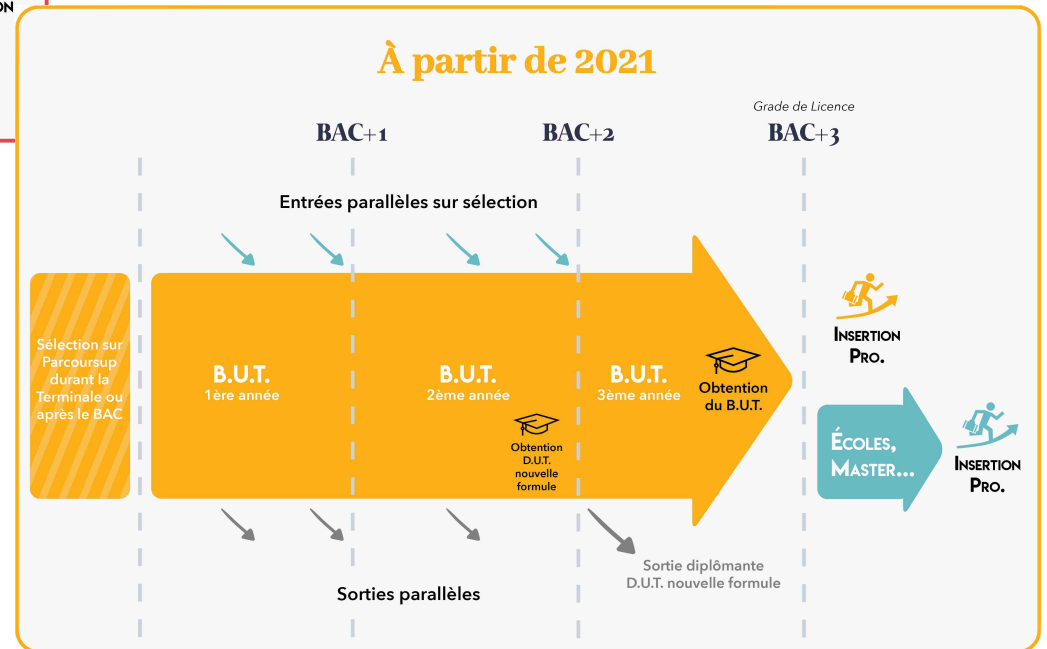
ON

À partir de 2021

Grade de Licence

BAC+1

BAC+2

BAC+3

Entrées parallèles sur sélection

Sélection sur Parcoursup durant la Terminale ou après le BAC

B.U.T.
1ère année

B.U.T.
2ème année

Obtention D.U.T. nouvelle formule

B.U.T.
3ème année

Obtention du B.U.T.

INSERTION PRO.

ÉCOLES, MASTER...

INSERTION PRO.

Sortie diplômante D.U.T. nouvelle formule

Sorties parallèles